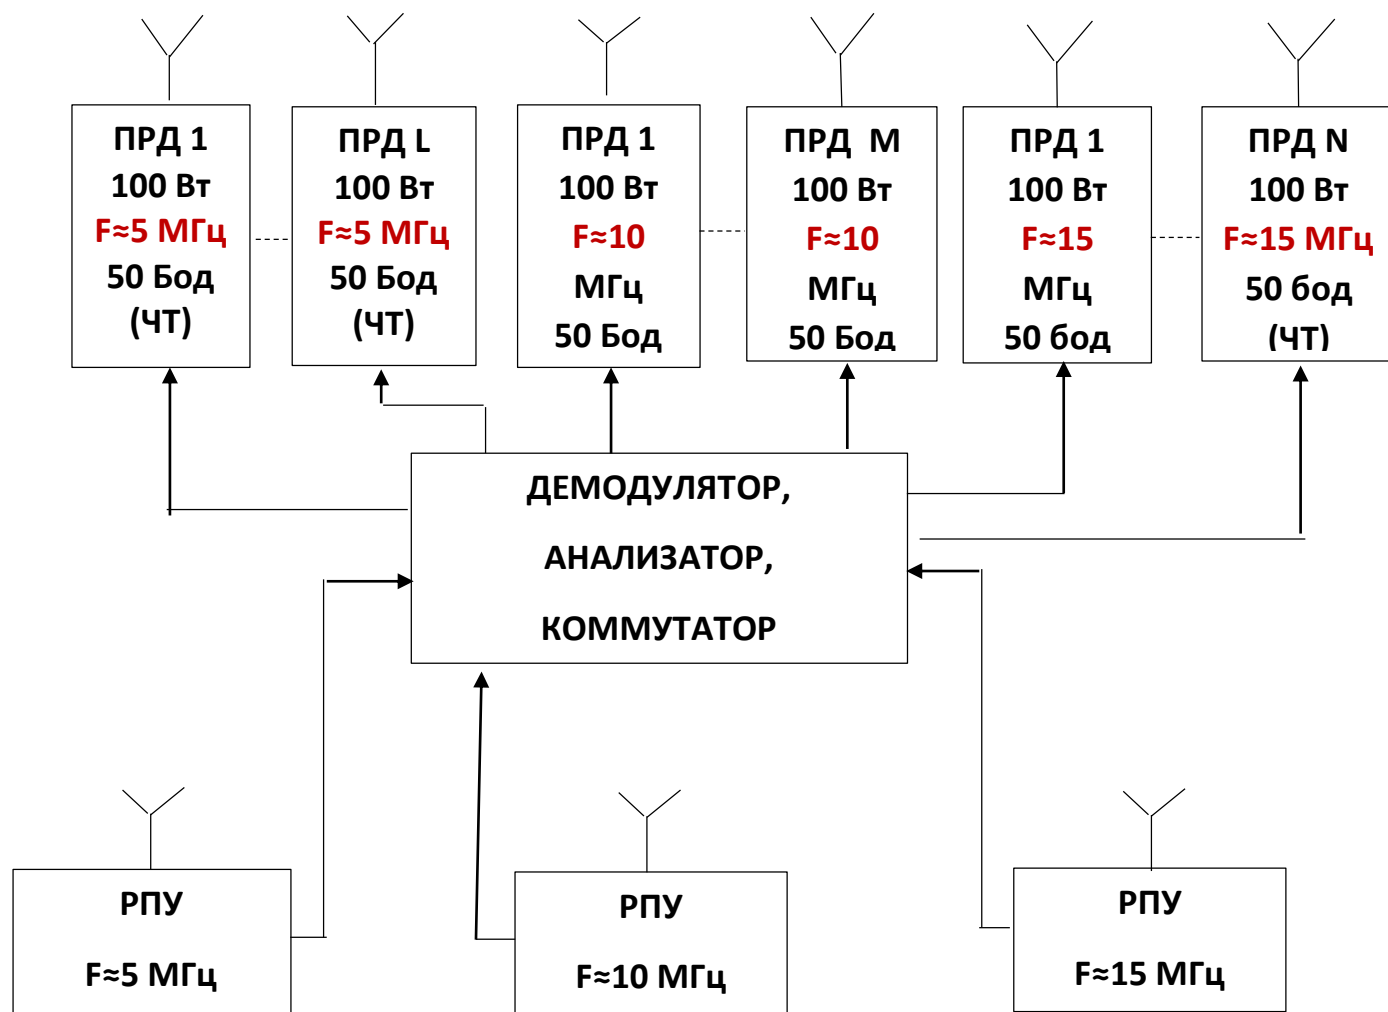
ПРД 1
100 Вт
F≈5 МГц
50 Бод
(ЧТ)

ПРД L
100 Вт
F≈5 МГц
50 Бод
(ЧТ)

ПРД 1
100 Вт
F≈10
МГц
50 Бод

ПРД М
100 Вт
F≈10
МГц
50 Бод

ПРД 1
100 Вт
F≈15
МГц
50 бод

ПРД N
100 Вт
F≈15 МГц
50 бод
(ЧТ)

ДЕМОДУЛЯТОР,
АНАЛИЗАТОР,
КОММУТАТОР

РПУ
F≈5 МГц

РПУ
F≈10 МГц

РПУ
F≈15 МГц